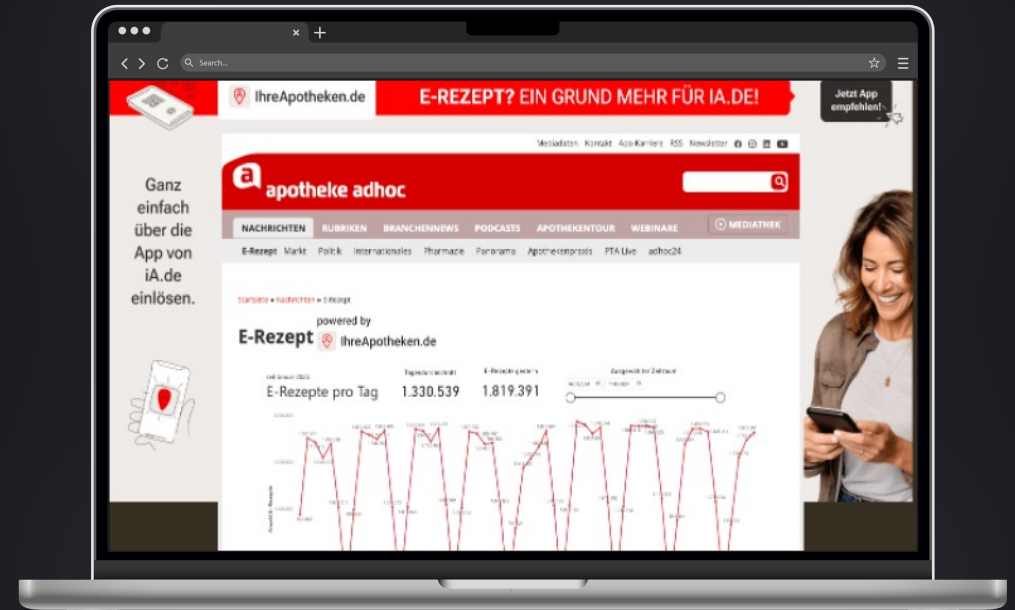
Search...

IhreApotheken.de E-REZEPT? EIN GRUND MEHR FÜR IA.DE!

Jetzt App empfehlen!

Ganz einfach über die App von iA.de einlösen.

Mediadaten Kontakt Apo-Karriere RSS Newsletter

apotheke adhoc

NACHRICHTEN RUBRIKEN BRANCHENNEWS PODCASTS APOTHEKENTOUR WEBINARE MEDIATHEK

E-Rezept Markt Politik Internationales Pharmazie Panorama Apothekenpraxis PTA Live adhoc24

Startseite » Nachrichten » E-Rezept

E-Rezept powered by IhreApotheken.de

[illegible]

E-Rezepte pro Tag

Tagesdurchschnitt 1.330.539

E-Rezepte gestern 1.819.391

Ausgewählter Zeitraum

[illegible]